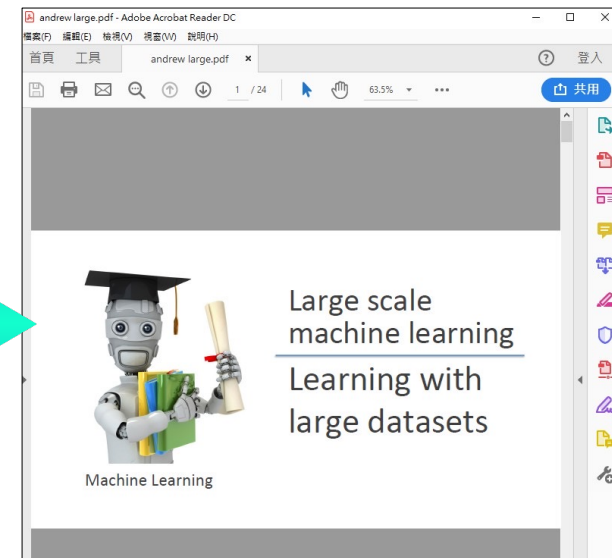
andrew large.pdf - Adobe Acrobat Reader DC

檔案(F) 編輯(E) 檢視(V) 視窗(W) 說明(H)

首頁 工具 andrew large.pdf ×

? 登入

1 / 24 63.5%

共用

Large scale machine learning

Learning with large datasets

Machine Learning